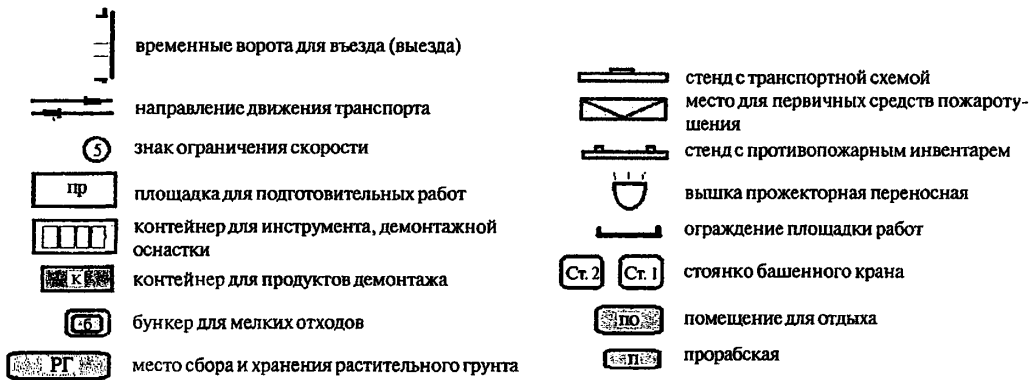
временные ворота для въезда (выезда)

направление движения транспорта

5 знак ограничения скорости

пр площадка для подготовительных работ

контейнер для инструмента, демонтажной оснастки

К контейнер для продуктов демонтажа

б бункер для мелких отходов

РГ место сбора и хранения растительного грунта

стенд с транспортной схемой

место для первичных средств пожаротушения

стенд с противопожарным инвентарем

вышка прожекторная переносная

ограждение площадки работ

Ст. 2 Ст. 1 стоянко башенного крана

по помещение для отдыха

п прорабская